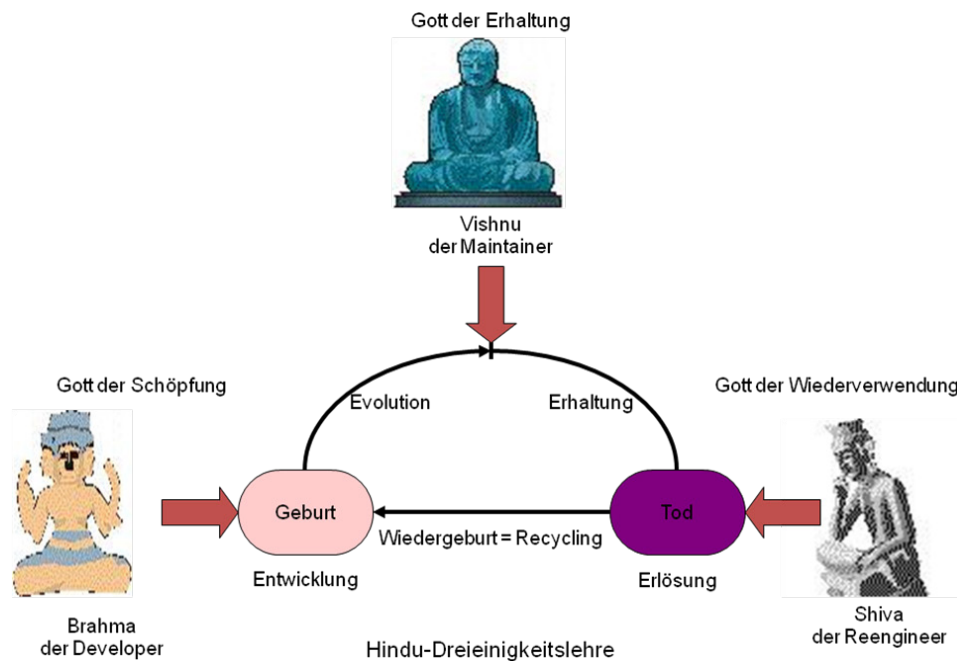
Gott der Erhaltung

Vishnu
der Maintainer

Gott der Schöpfung

Gott der Wiederverwendung

Evolution

Erhaltung

Geburt

Tod

Wiedergeburt = Recycling

Entwicklung

Erlösung

Brahma
der Developer

Shiva
der Reengineer

Hindu-Dreieinigkeitslehre